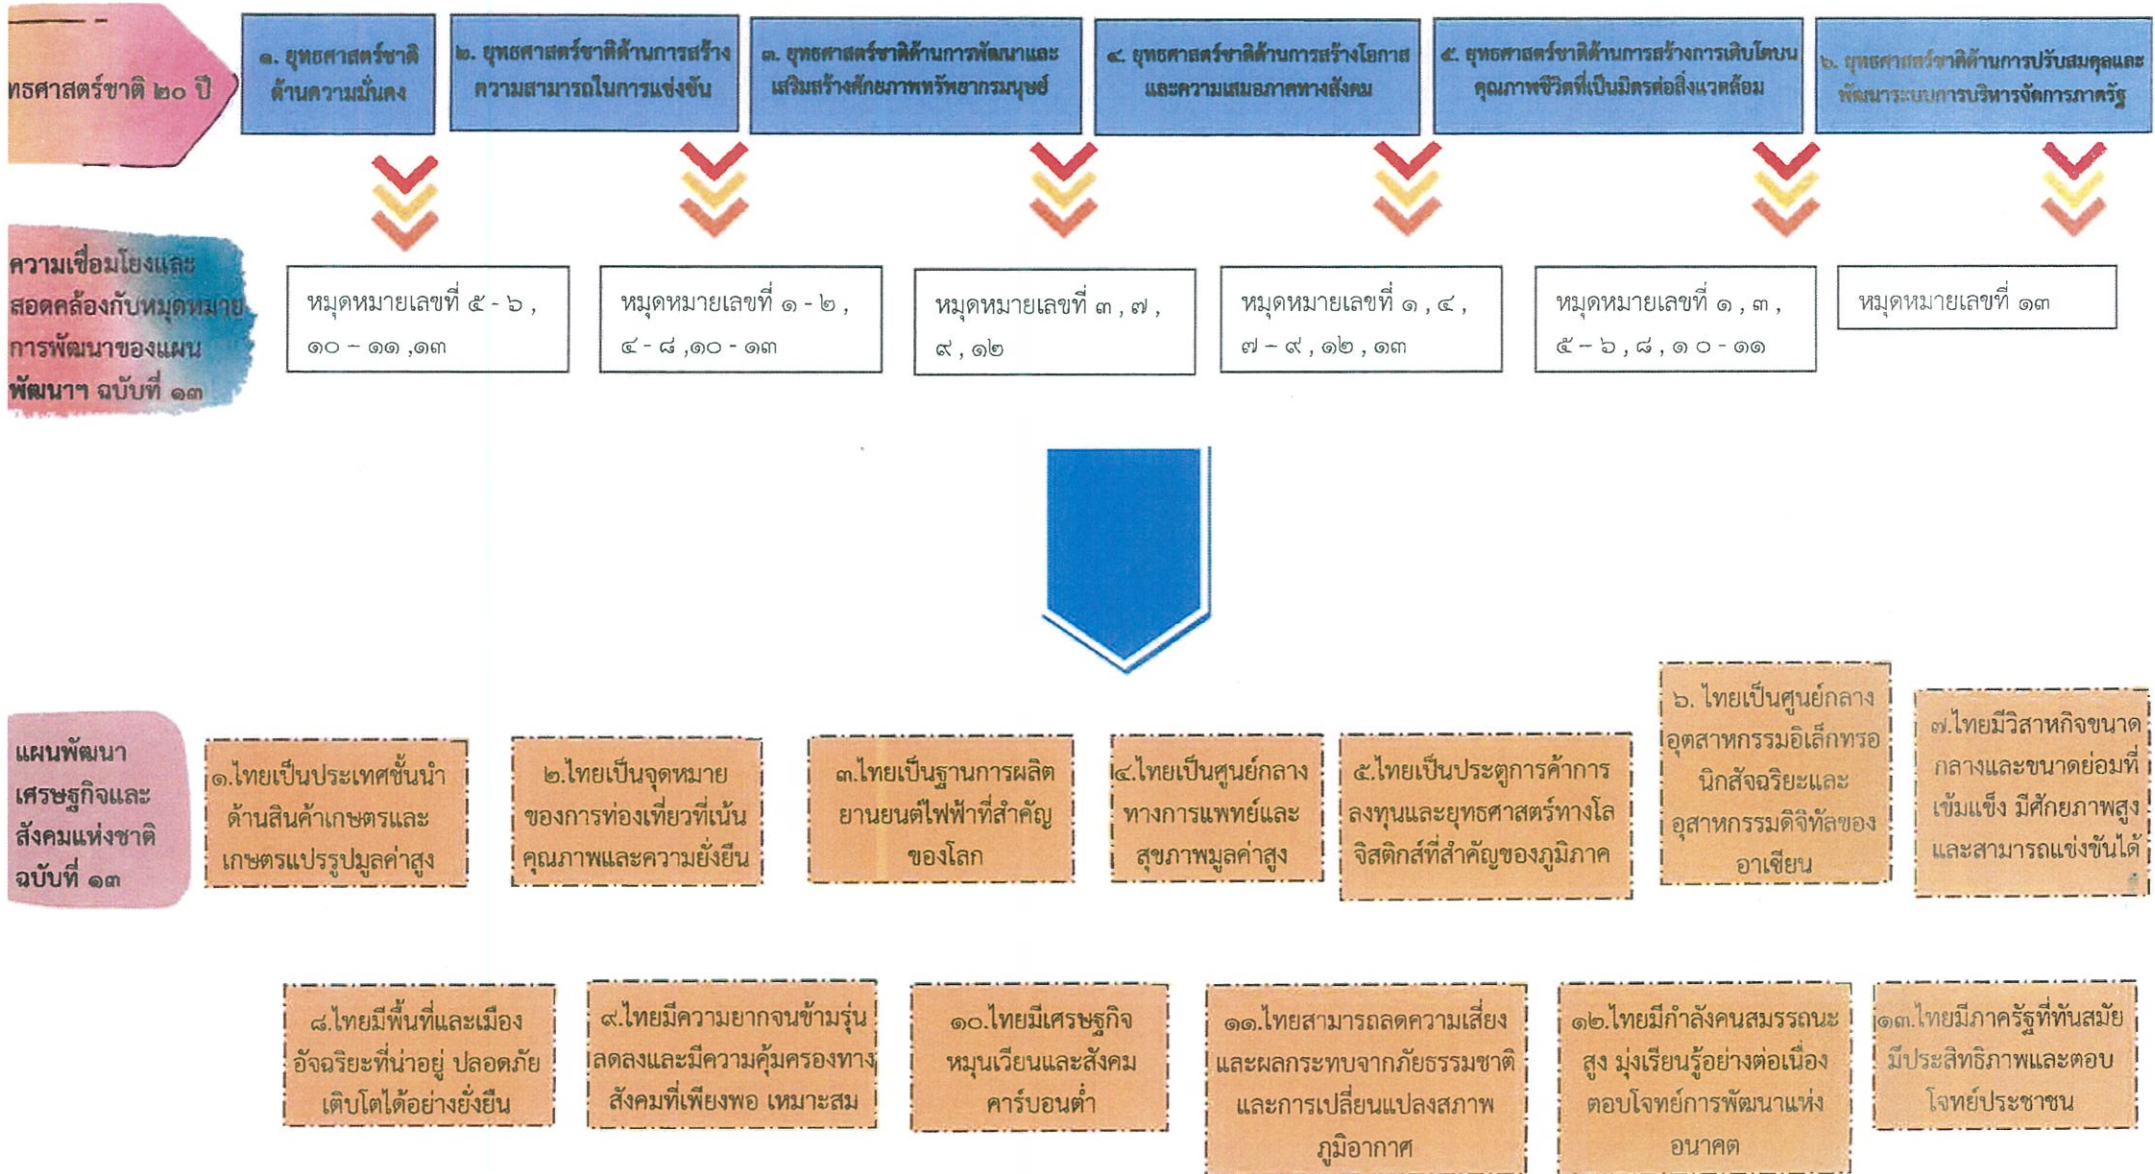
ทธศาสตร์ชาติ ๒๐ ปี

๑. ยุทธศาสตร์ชาติด้านความมั่นคง

๒. ยุทธศาสตร์ชาติด้านการสร้างความสามารถในการแข่งขัน

๓. ยุทธศาสตร์ชาติด้านการพัฒนาและเสริมสร้างศักยภาพทรัพยากรมนุษย์

๔. ยุทธศาสตร์ชาติด้านการสร้างโอกาสและความเสมอภาคทางสังคม

๕. ยุทธศาสตร์ชาติด้านการสร้างการเติบโตบนคุณภาพชีวิตที่เป็นมิตรต่อสิ่งแวดล้อม

๖. ยุทธศาสตร์ชาติด้านการปรับสมดุลและพัฒนาระบบการบริหารจัดการภาครัฐ

ความเชื่อมโยงและสอดคล้องกับหมุดหมายการพัฒนาของแผนพัฒนาฯ ฉบับที่ ๑๓

หมุดหมายเลขที่ ๕ - ๖ , ๑๐ – ๑๑ ,๑๓

หมุดหมายเลขที่ ๑ - ๒ , ๔ - ๘ ,๑๐ - ๑๓

หมุดหมายเลขที่ ๓ , ๗ , ๙ , ๑๒

หมุดหมายเลขที่ ๑ , ๔ , ๗ – ๙ , ๑๒ , ๑๓

หมุดหมายเลขที่ ๑ , ๓ , ๕ – ๖ , ๘ , ๑๐ - ๑๑

หมุดหมายเลขที่ ๑๓

แผนพัฒนาเศรษฐกิจและสังคมแห่งชาติ ฉบับที่ ๑๓

๑.ไทยเป็นประเทศชั้นนำด้านสินค้าเกษตรและเกษตรแปรรูปมูลค่าสูง

๒.ไทยเป็นจุดหมายของการท่องเที่ยวที่เน้นคุณภาพและความยั่งยืน

๓.ไทยเป็นฐานการผลิตยานยนต์ไฟฟ้าที่สำคัญของโลก

๔.ไทยเป็นศูนย์กลางทางการแพทย์และสุขภาพมูลค่าสูง

๕.ไทยเป็นประตูการค้าการลงทุนและยุทธศาสตร์ทางโลจิสติกส์ที่สำคัญของภูมิภาค

๖. ไทยเป็นศูนย์กลางอุตสาหกรรมอิเล็กทรอนิกส์อัจฉริยะและอุสาหกรรมดิจิทัลของอาเซียน

๗.ไทยมีวิสาหกิจขนาดกลางและขนาดย่อมที่เข้มแข็ง มีศักยภาพสูงและสามารถแข่งขันได้

๘.ไทยมีพื้นที่และเมืองอัจฉริยะที่น่าอยู่ ปลอดภัย เติบโตได้อย่างยั่งยืน

๙.ไทยมีความยากจนข้ามรุ่นลดลงและมีความคุ้มครองทางสังคมที่เพียงพอ เหมาะสม

๑๐.ไทยมีเศรษฐกิจหมุนเวียนและสังคมคาร์บอนต่ำ

๑๑.ไทยสามารถลดความเสี่ยงและผลกระทบจากภัยธรรมชาติและการเปลี่ยนแปลงสภาพภูมิอากาศ

๑๒.ไทยมีกำลังคนสมรรถนะสูง มุ่งเรียนรู้อย่างต่อเนื่อง ตอบโจทย์การพัฒนาแห่งอนาคต

๑๓.ไทยมีภาครัฐที่ทันสมัย มีประสิทธิภาพและตอบโจทย์ประชาชน